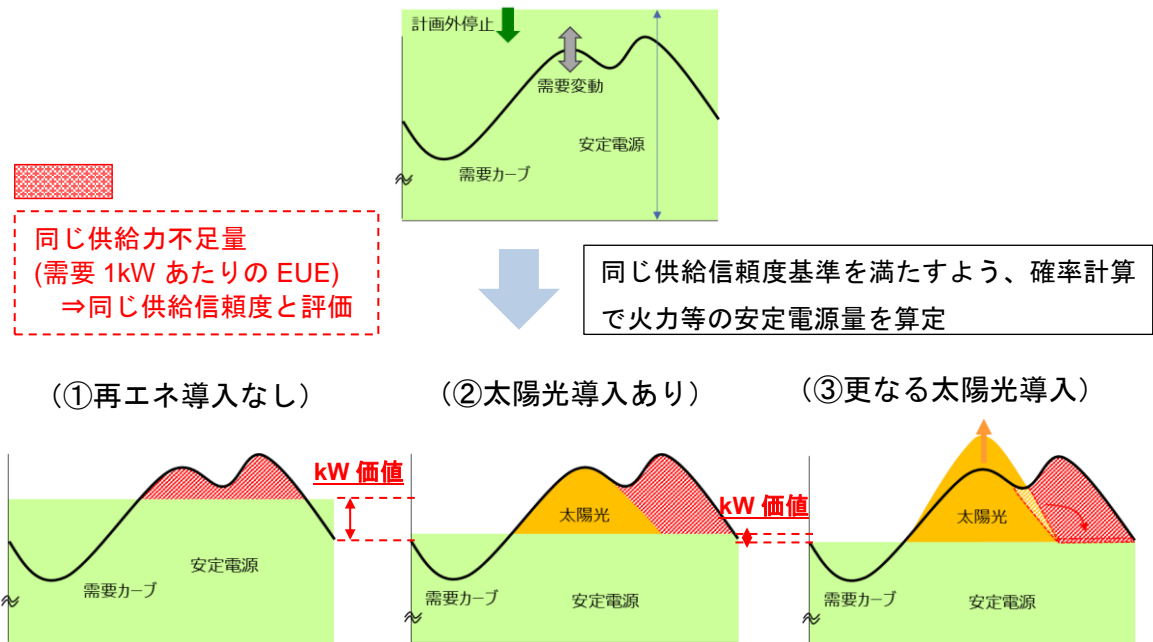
計画外停止

需要変動

安定電源

需要カーブ

同じ供給力不足量
(需要 1kW あたりの EUE)
⇒同じ供給信頼度と評価

同じ供給信頼度基準を満たすよう、確率計算で火力等の安定電源量を算定

（①再エネ導入なし）

kW 価値

安定電源

需要カーブ

（②太陽光導入あり）

太陽光

kW 価値

需要カーブ

安定電源

（③更なる太陽光導入）

太陽光

需要カーブ

安定電源